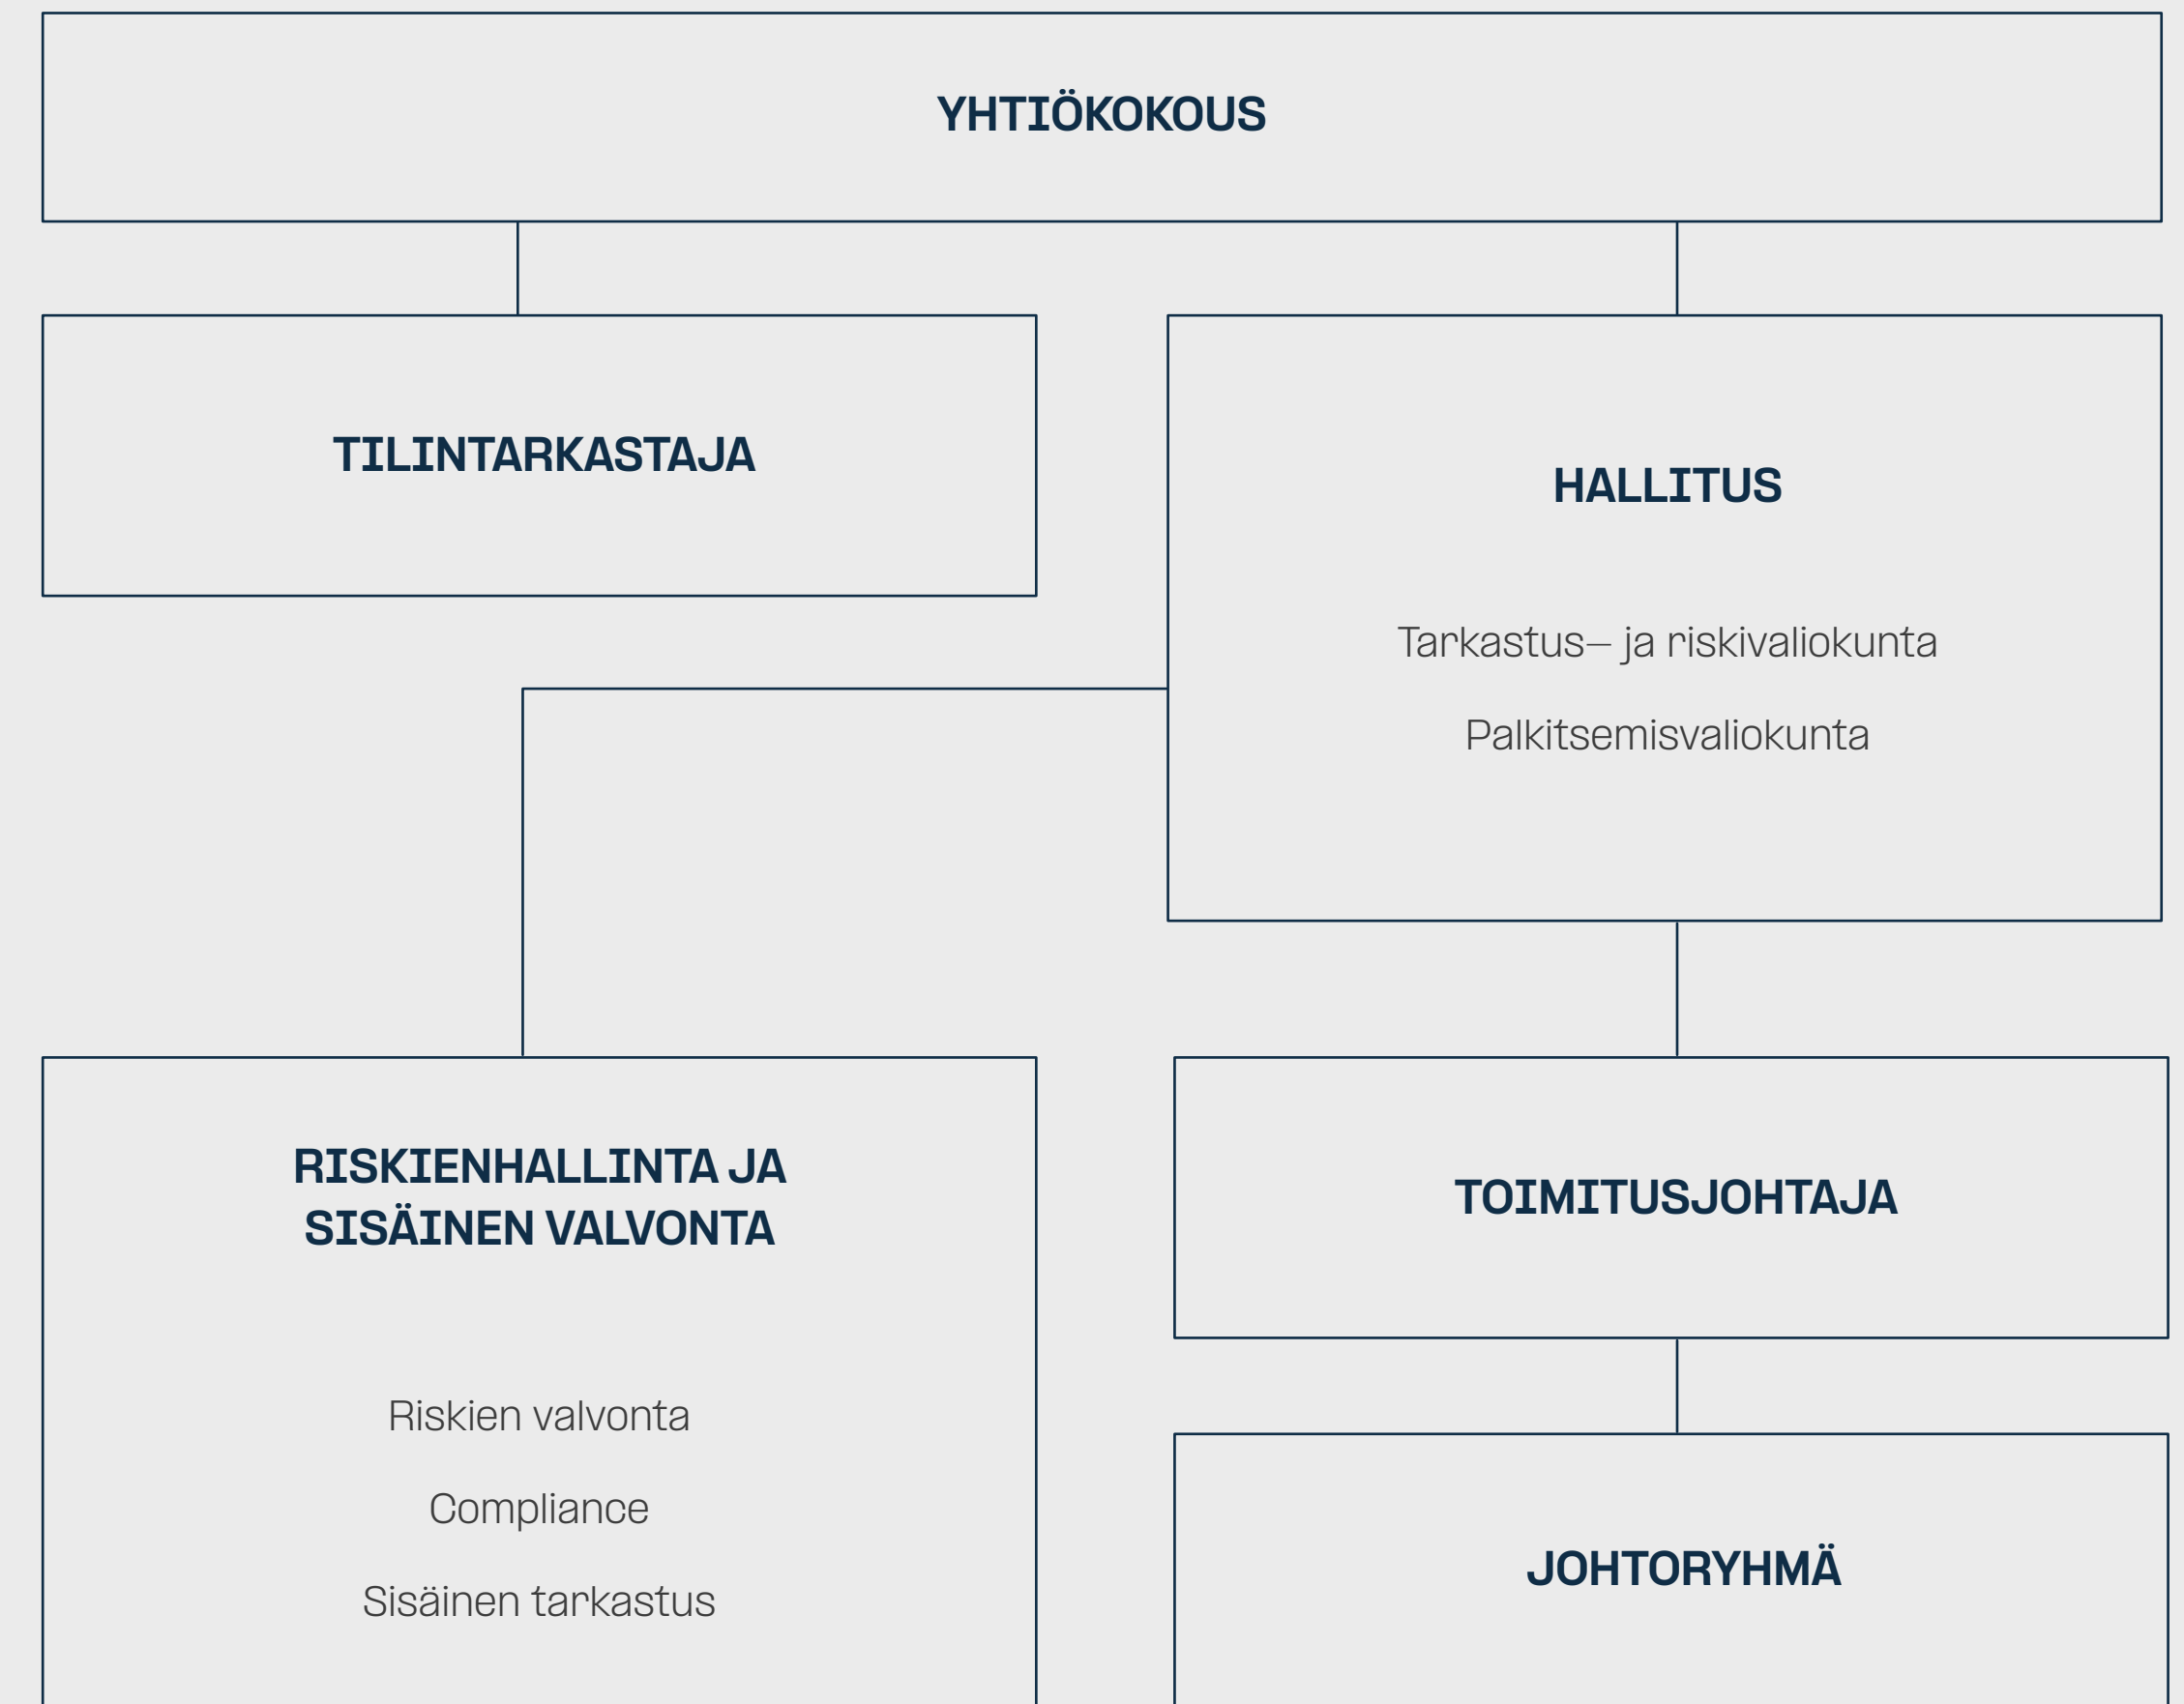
YHTIÖKOKOUS

TILINTARKASTAJA

HALLITUS

Tarkastus– ja riskivaliokunta

Palkitsemisvaliokunta

RISKIENHALLINTA JA SISÄINEN VALVONTA

Riskien valvonta

Compliance

Sisäinen tarkastus

TOIMITUSJOHTAJA

JOHTORYHMÄ